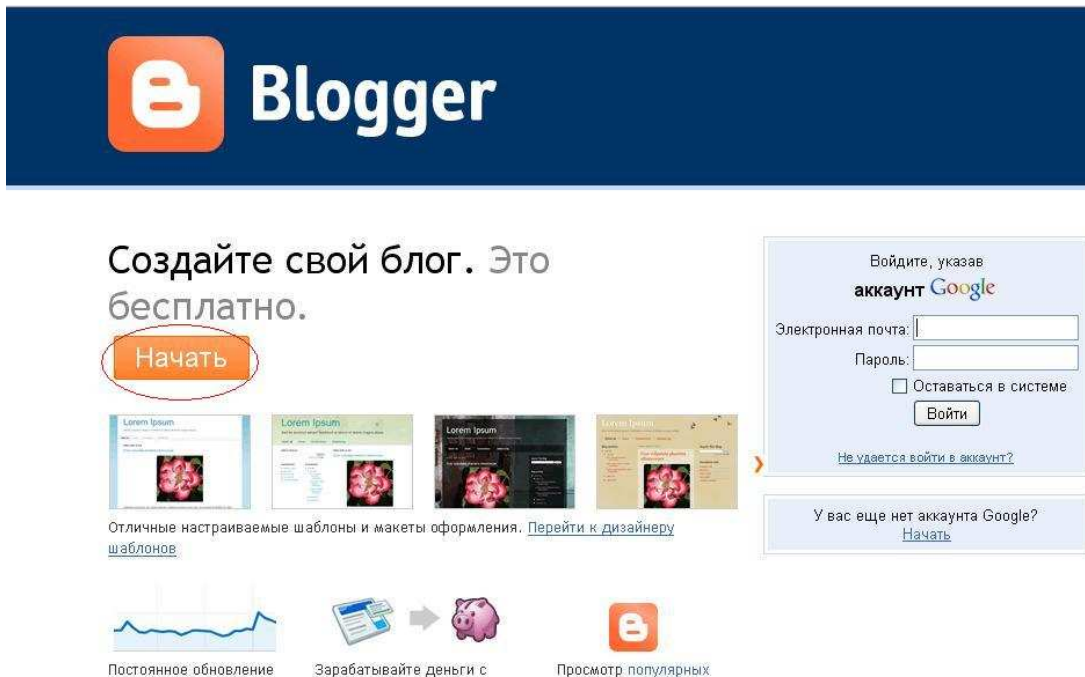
Blogger

Создайте свой блог. Это бесплатно.

Начать

Lorem Ipsum

Lorem Ipsum

Lorem Ipsum

Lorem Ipsum

Отличные настраиваемые шаблоны и макеты оформления. Перейти к дизайнеру шаблонов

Войдите, указав аккаунт Google

Электронная почта:

Пароль:

Оставаться в системе

Войти

Не удается войти в аккаунт?

У вас еще нет аккаунта Google?
Начать

Постоянное обновление

Зарабатывайте деньги с

Просмотр популярных